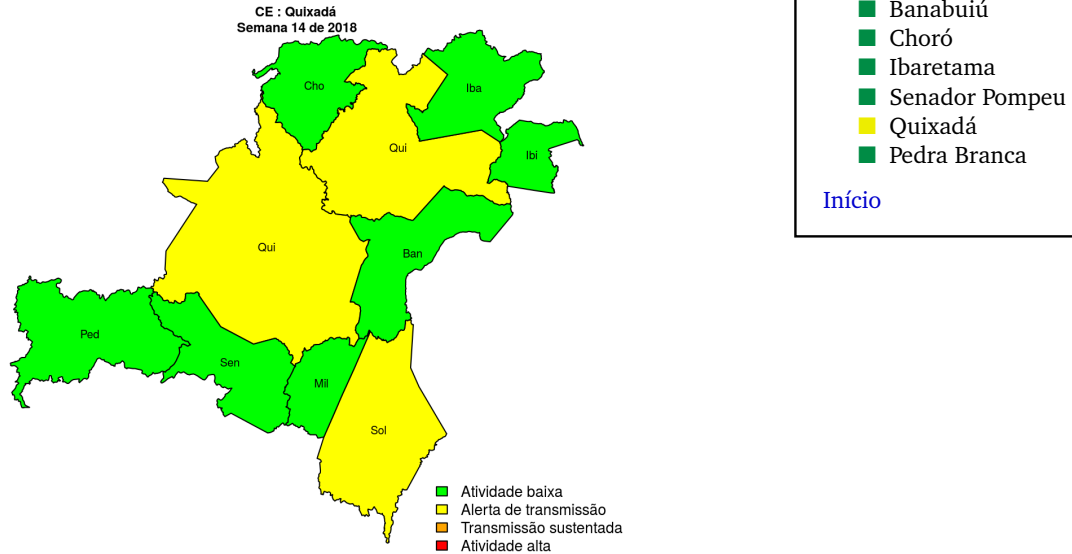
CE : Quixadá
Semana 14 de 2018

Cho
Iba
Qui
Ibi
Qui
Ban
Ped
Sen
Mil
Sol

Atividade baixa
Alerta de transmissão
Transmissão sustentada
Atividade alta

Banabuiú
Choró
Ibaretama
Senador Pompeu
Quixadá
Pedra Branca

Início